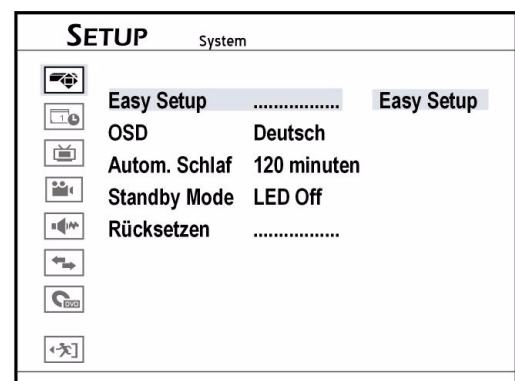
SETUP System

| | | |
|---|---|---|
| Easy Setup | ................. | Easy Setup |
| OSD | Deutsch | |
| Autom. Schlaf | 120 minuten | |
| Standby Mode | LED Off | |
| Rücksetzen | ................. | |

DVD